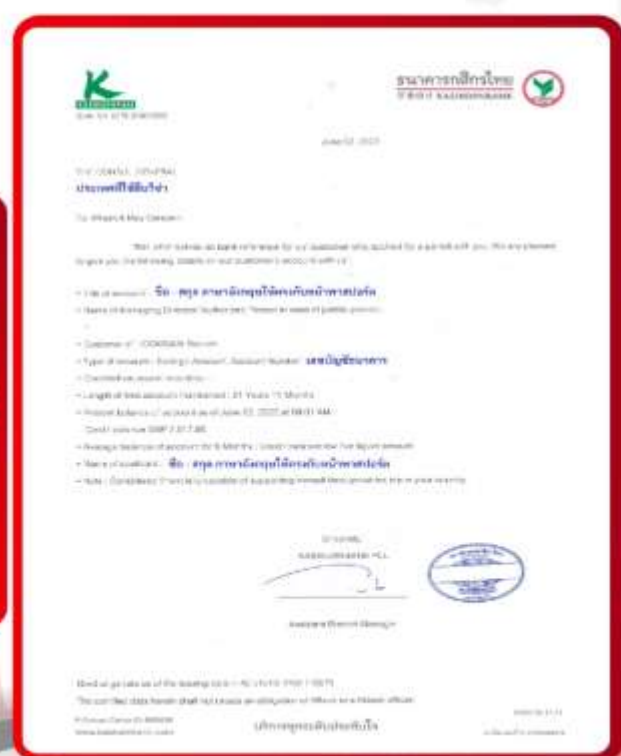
ธนาคารกสิกรไทย

June 02, 2022

ประเทศที่ใช้ยื่นวีซ่า

To Whom It May Concern:

This is to serve as bank reference for our customer who applied for a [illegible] with you. We are pleased to give you the following details on our customer's account with us:

• Title of account : ชื่อ - สกุล ภาษาอังกฤษให้ตรงกับหน้าพาสปอร์ต

• Name of Managing Director/ Authorized / Trustee in case of juristic person :

• Customer of : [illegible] Branch

• Type of account : Savings Account / Account Number เลขบัญชีธนาคาร

• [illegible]

• Length of time account maintained : 21 Years 11 Months

• Present balance of account as of June 02, 2022 at 09:01 AM

Credit balance GBP 2,017.86

• Average balance of account for 6 Months : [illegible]

• Name of customer : ชื่อ - สกุล ภาษาอังกฤษให้ตรงกับหน้าพาสปอร์ต

• Note : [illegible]

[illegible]

Assistant Branch Manager

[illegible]

บริการทุกระดับประทับใจ